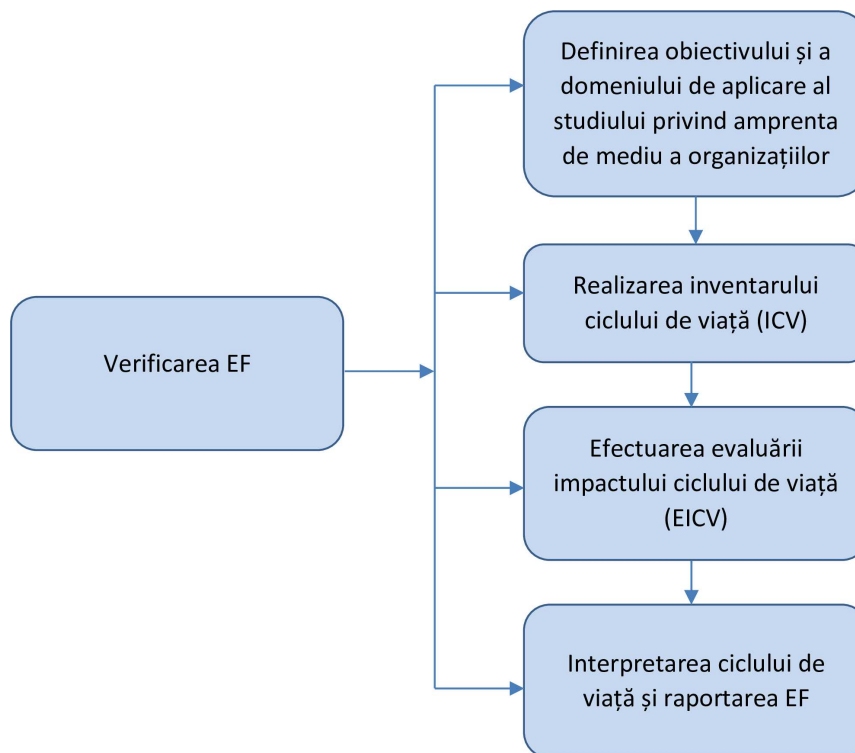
Verificarea EF

Definirea obiectivului și a domeniului de aplicare al studiului privind amprenta de mediu a organizațiilor

Realizarea inventarului ciclului de viață (ICV)

Efectuarea evaluării impactului ciclului de viață (EICV)

Interpretarea ciclului de viață și raportarea EF